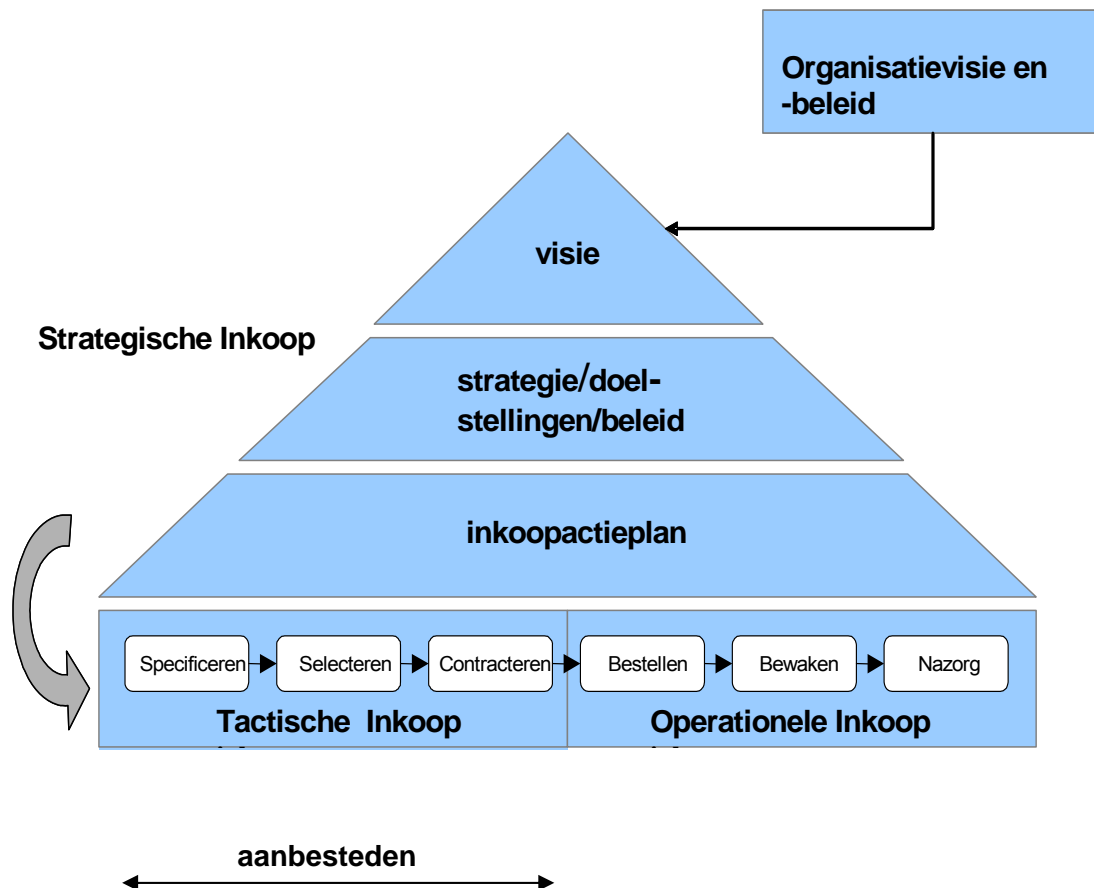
Organisatievisie en -beleid

visie

Strategische Inkoop

strategie/doelstellingen/beleid

inkoopactieplan

Specificeren

Selecteren

Contracteren

Bestellen

Bewaken

Nazorg

Tactische Inkoop

Operationele Inkoop

aanbesteden